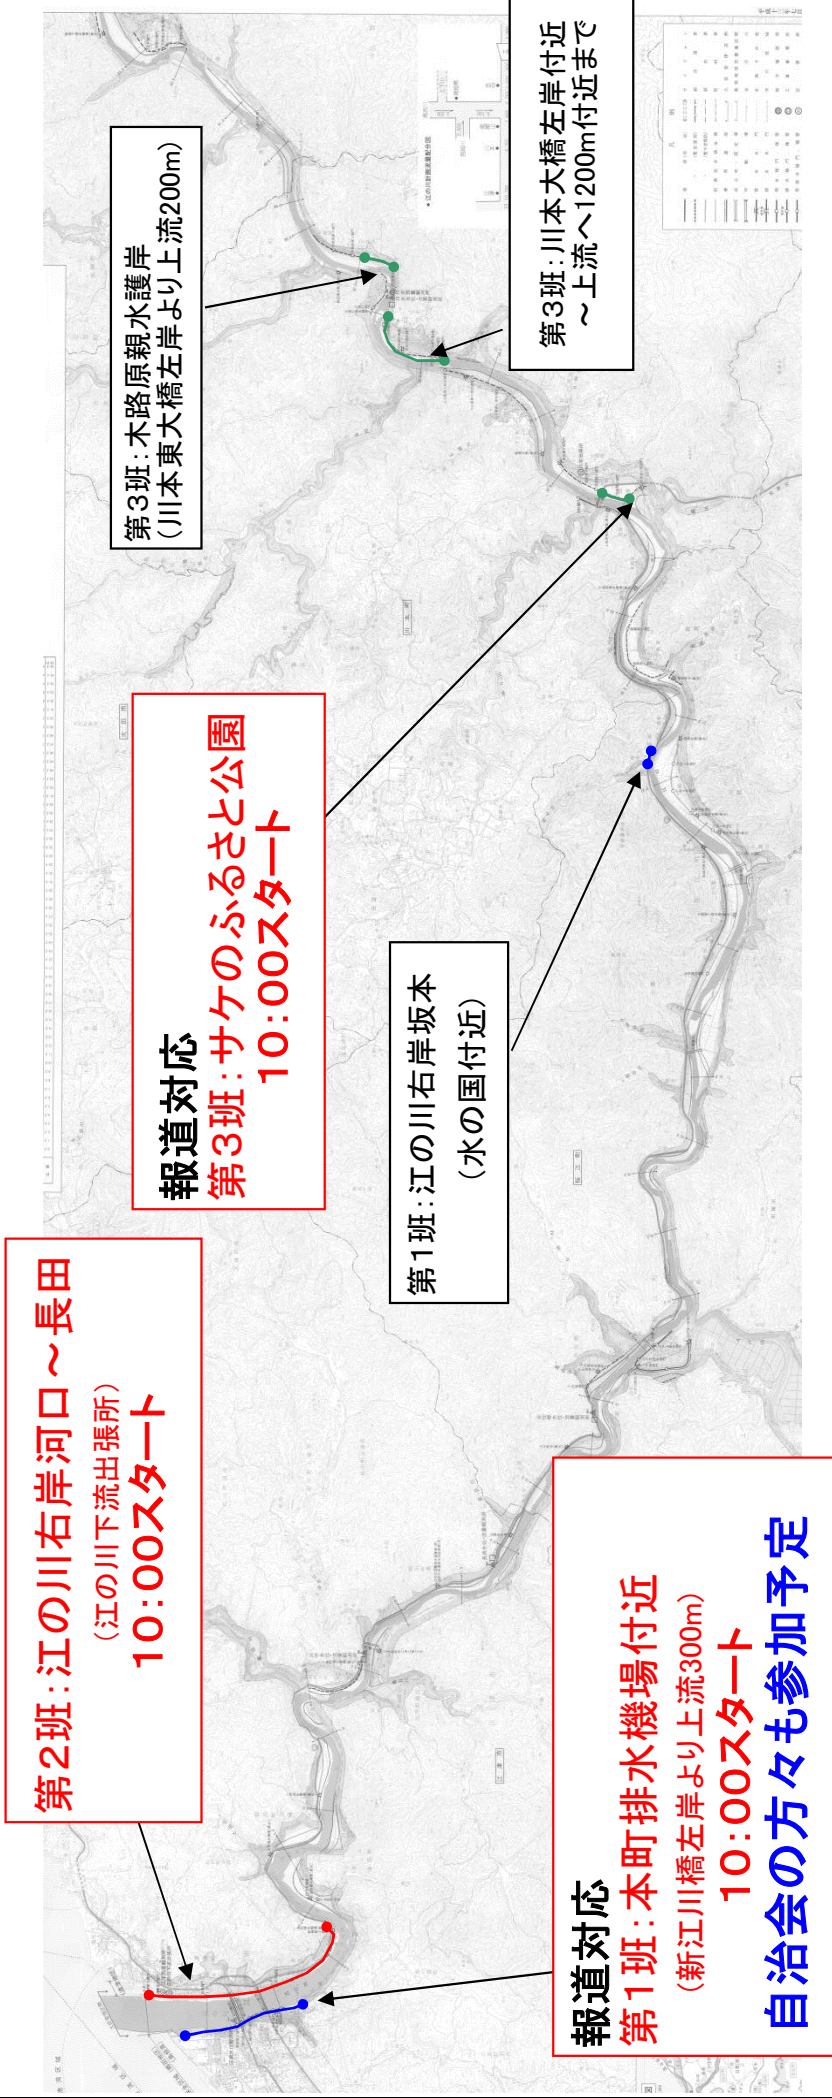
第3班：川本大橋左岸付近
～上流へ1200m付近まで

第3班：木路原親水護岸
（川本東大橋左岸より上流200m）

報道対応
第3班：サケのふるさと公園
10：00スタート

第1班：江の川右岸坂本
（水の国付近）

第2班：江の川右岸河口～長田
（江の川下流出張所）
10：00スタート

報道対応
第1班：本町排水機場付近
（新江川橋左岸より上流300m）
10：00スタート
自治会の方々も参加予定